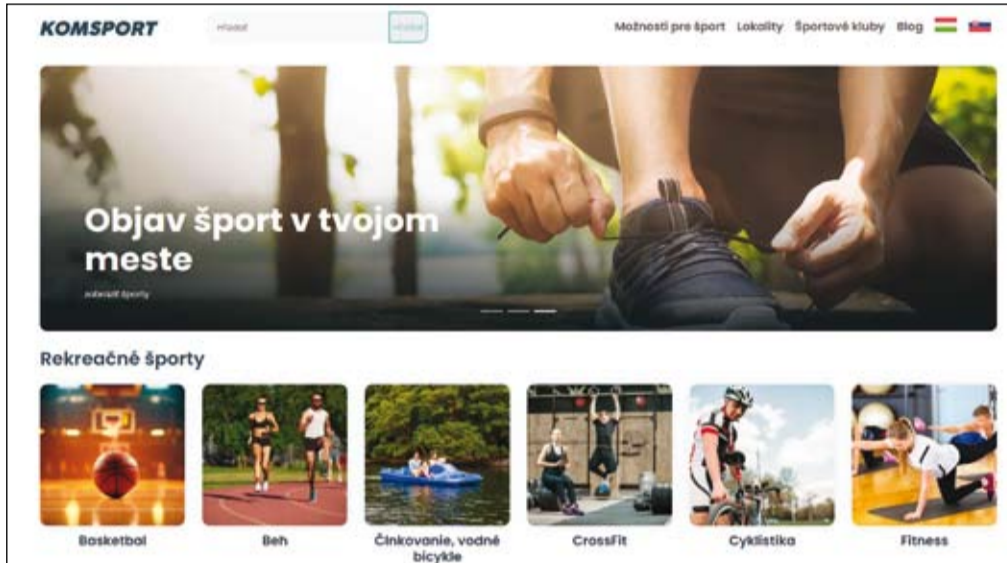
KOMSPORT

Hľadať

Možnosti pre šport Lokality Športové kluby Blog

Objav šport v tvojom meste

zobraziť športy

Rekreačné športy

Basketbal

Beh

Člnkovanie, vodné bicykle

CrossFit

Cyklistika

Fitness